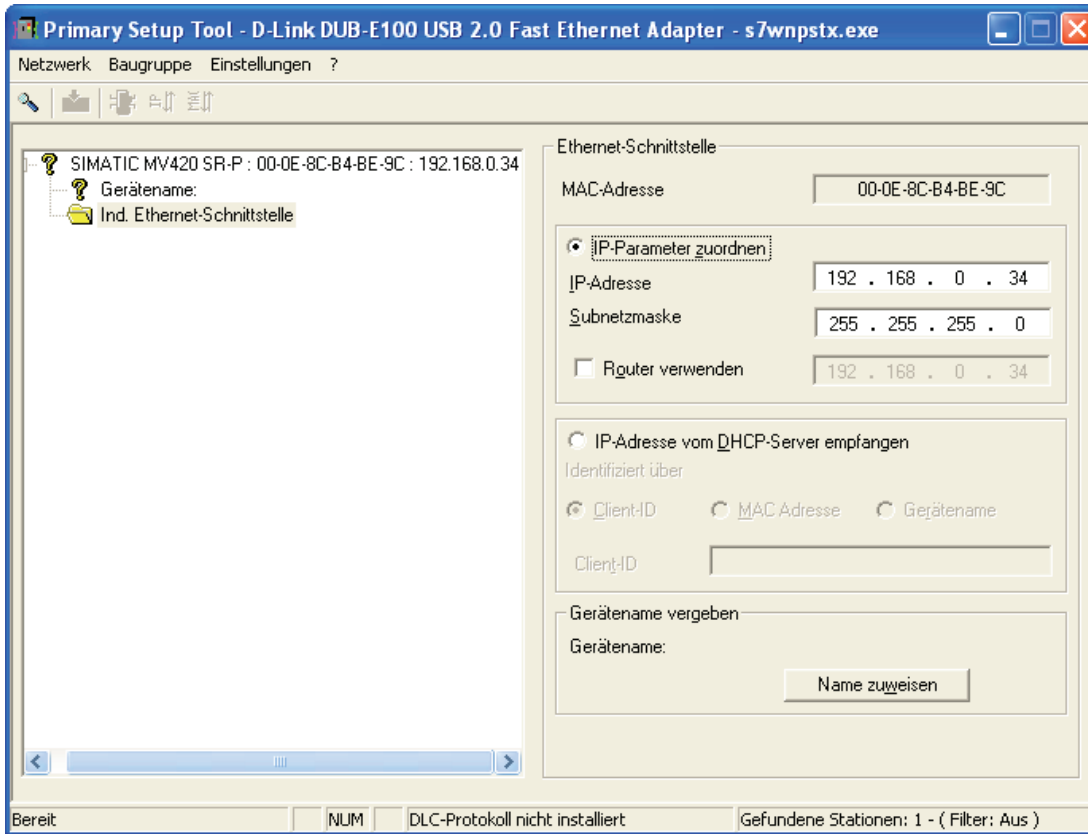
Primary Setup Tool - D-Link DUB-E100 USB 2.0 Fast Ethernet Adapter - s7wnpstx.exe

Netzwerk Baugruppe Einstellungen ?

SIMATIC MV420 SR-P : 00-0E-8C-B4-BE-9C : 192.168.0.34
Gerätename:
Ind. Ethernet-Schnittstelle

Ethernet-Schnittstelle
MAC-Adresse 00-0E-8C-B4-BE-9C

IP-Parameter zuordnen
IP-Adresse 192 . 168 . 0 . 34
Subnetzmaske 255 . 255 . 255 . 0
Router verwenden 192 . 168 . 0 . 34

IP-Adresse vom DHCP-Server empfangen
Identifiziert über
Client-ID MAC Adresse Gerätename
Client-ID

Gerätename vergeben
Gerätename:
Name zuweisen

Bereit NUM DLC-Protokoll nicht installiert Gefundene Stationen: 1 - ( Filter: Aus )